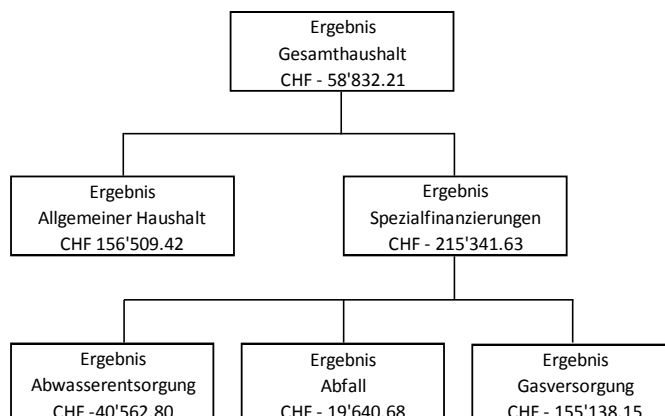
Ergebnis
Gesamthaushalt
CHF - 58'832.21

Ergebnis
Allgemeiner Haushalt
CHF 156'509.42

Ergebnis
Spezialfinanzierungen
CHF - 215'341.63

Ergebnis
Abwasserentsorgung
CHF -40'562.80

Ergebnis
Abfall
CHF - 19'640.68

Ergebnis
Gasversorgung
CHF - 155'138.15